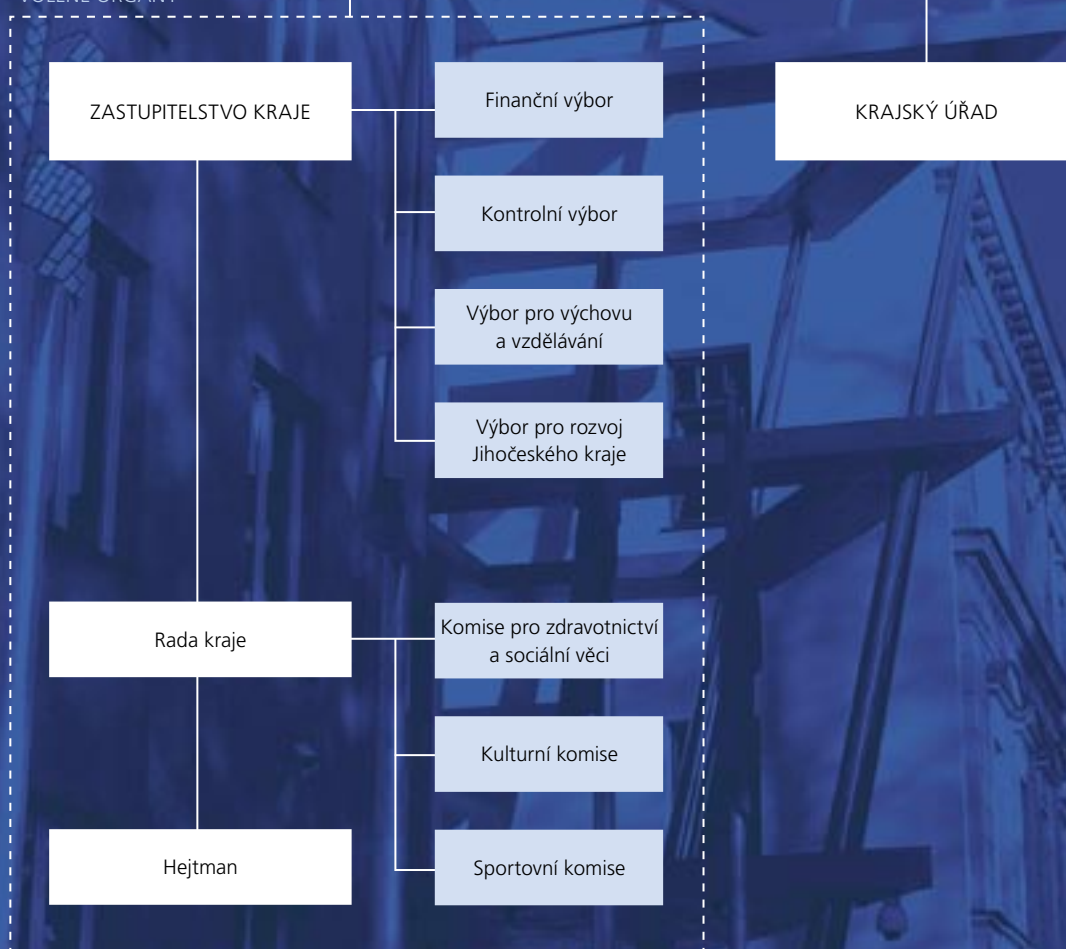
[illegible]

ZASTUPITELSTVO KRAJE

Finanční výbor

Kontrolní výbor

Výbor pro výchovu a vzdělávání

Výbor pro rozvoj Jihočeského kraje

Rada kraje

Komise pro zdravotnictví a sociální věci

Kulturní komise

Hejtman

Sportovní komise

KRAJSKÝ ÚŘAD